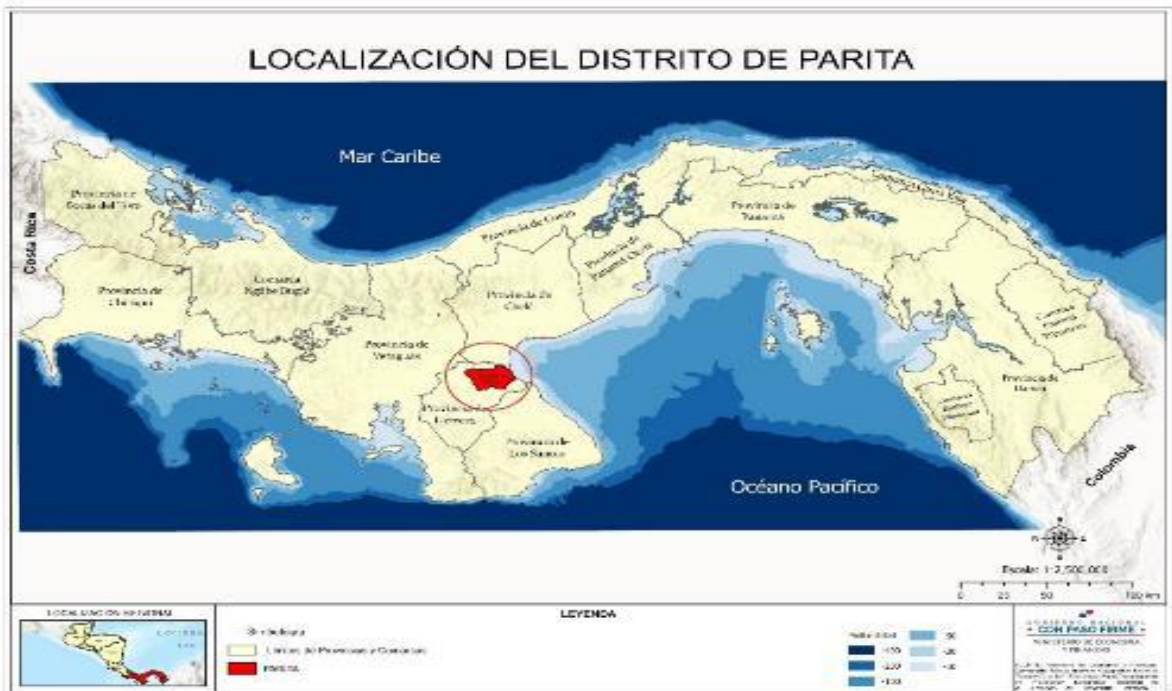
LOCALIZACIÓN DEL DISTRITO DE PARITA

Mar Caribe

Provincia de Bocas del Toro

Costa Rica

Provincia de Chiriquí

Comarca Ngäbe Buglé

Provincia de Colón

Provincia de Panamá Oeste

Provincia de Panamá

Provincia de Coclé

Provincia de Veraguas

Provincia de Herrera

Provincia de Los Santos

Provincia de Darién

Océano Pacífico

Colombia

Escala: 1:2,500,000

0 25 50 100 Km

LOCALIZACIÓN REGIONAL

LEYENDA

Simbología

Límites de Provincias y Comarcas

PARITA

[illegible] -50 -30 -150 -20 -200 -10 -100

GOBIERNO NACIONAL CON PASO FIRME

MINISTERIO DE ECONOMÍA Y FINANZAS

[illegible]